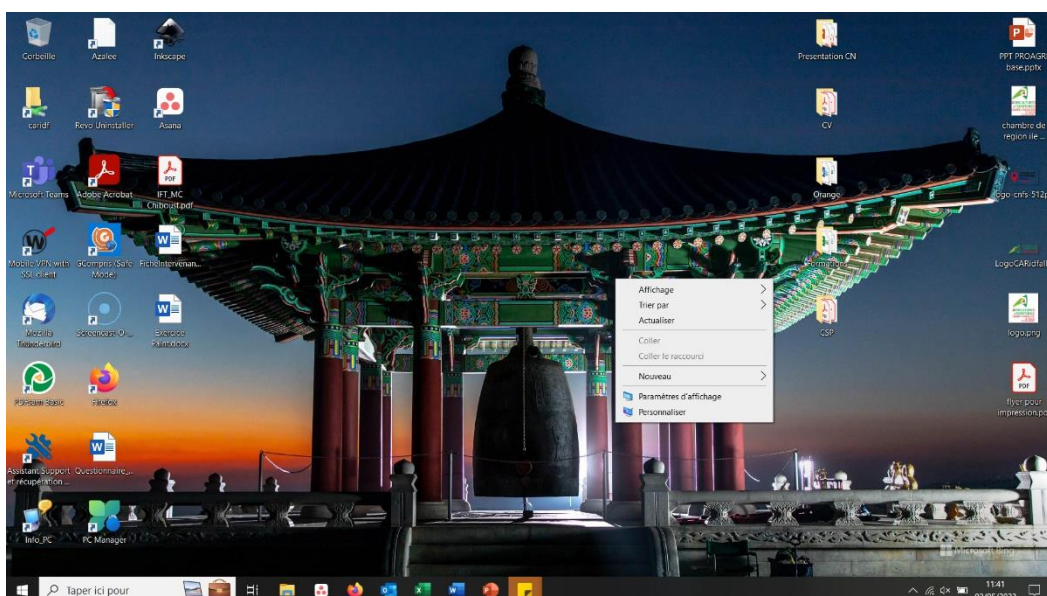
Corbeille
Azalee
Inkscape
caridf
Revo Uninstaller
Asana
Microsoft Teams
Adobe Acrobat
IFT_MC Chibout.pdf
Mobile VPN with SSL client
GCompris (Safe Mode)
FicheIntervenan...
Mozilla Thunderbird
Screencast-O-...
Exercice Palmabox
PDFsam Basic
Firefox
Assistant Support et récupération ...
Questionnaire_...
Info_PC
PC Manager

Presentation CN
CV
Orange
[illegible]
CSP
PPT PROAGR base.pptx
chambre de region ile ...
logo cnfs 512p
LogoCARidfall
logo.png
flyer pour impression.pd

Affichage
Trier par
Actualiser
Coller
Coller le raccourci
Nouveau
Paramètres d'affichage
Personnaliser

Microsoft Bing

Taper ici pour
11:41
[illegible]